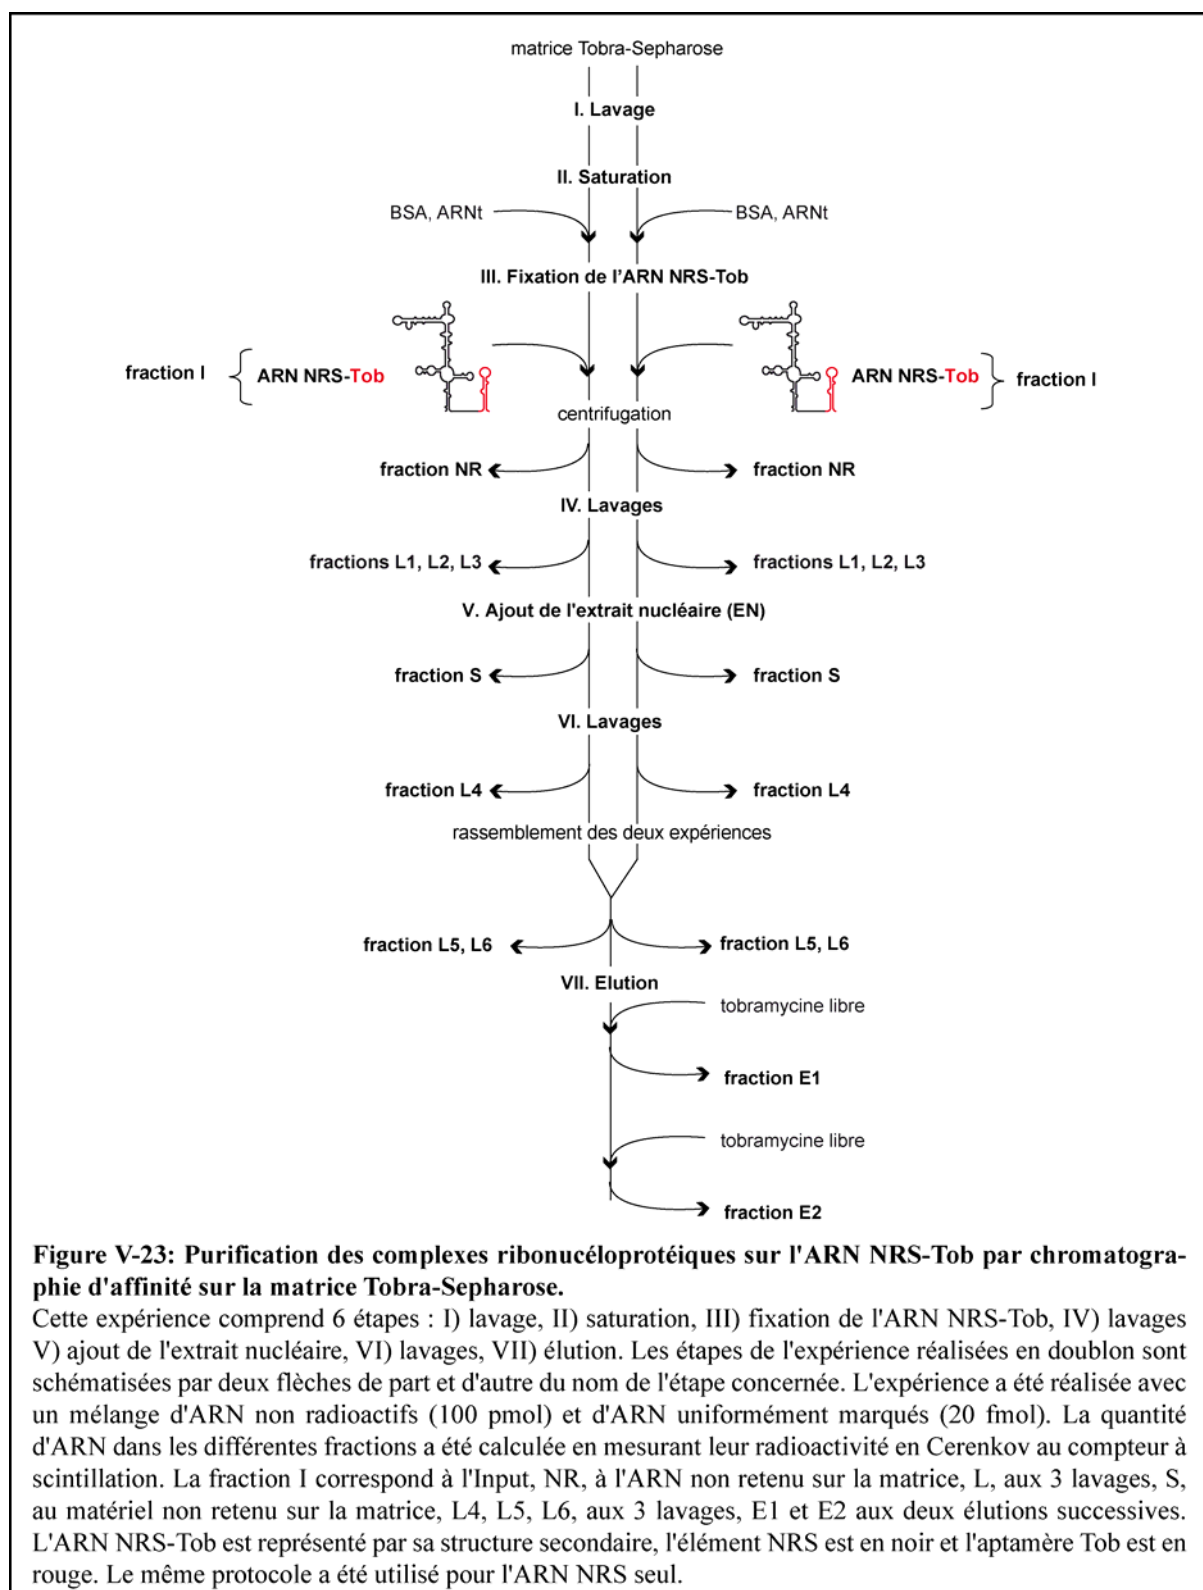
matrice Tobra-Sepharose

I. Lavage

II. Saturation

BSA, ARNt

BSA, ARNt

III. Fixation de l'ARN NRS-Tob

fraction I

ARN NRS-Tob

ARN NRS-Tob

fraction I

centrifugation

fraction NR

fraction NR

IV. Lavages

fractions L1, L2, L3

fractions L1, L2, L3

V. Ajout de l'extrait nucléaire (EN)

fraction S

fraction S

VI. Lavages

fraction L4

fraction L4

rassemblement des deux expériences

fraction L5, L6

fraction L5, L6

VII. Elution

tobramycine libre

fraction E1

tobramycine libre

fraction E2

Figure V-23: Purification des complexes ribonucéloprotéiques sur l'ARN NRS-Tob par chromatographie d'affinité sur la matrice Tobra-Sepharose.

Cette expérience comprend 6 étapes : I) lavage, II) saturation, III) fixation de l'ARN NRS-Tob, IV) lavages V) ajout de l'extrait nucléaire, VI) lavages, VII) élution. Les étapes de l'expérience réalisées en doublon sont schématisées par deux flèches de part et d'autre du nom de l'étape concernée. L'expérience a été réalisée avec un mélange d'ARN non radioactifs (100 pmol) et d'ARN uniformément marqués (20 fmol). La quantité d'ARN dans les différentes fractions a été calculée en mesurant leur radioactivité en Cerenkov au compteur à scintillation. La fraction I correspond à l'Input, NR, à l'ARN non retenu sur la matrice, L, aux 3 lavages, S, au matériel non retenu sur la matrice, L4, L5, L6, aux 3 lavages, E1 et E2 aux deux élutions successives. L'ARN NRS-Tob est représenté par sa structure secondaire, l'élément NRS est en noir et l'aptamère Tob est en rouge. Le même protocole a été utilisé pour l'ARN NRS seul.